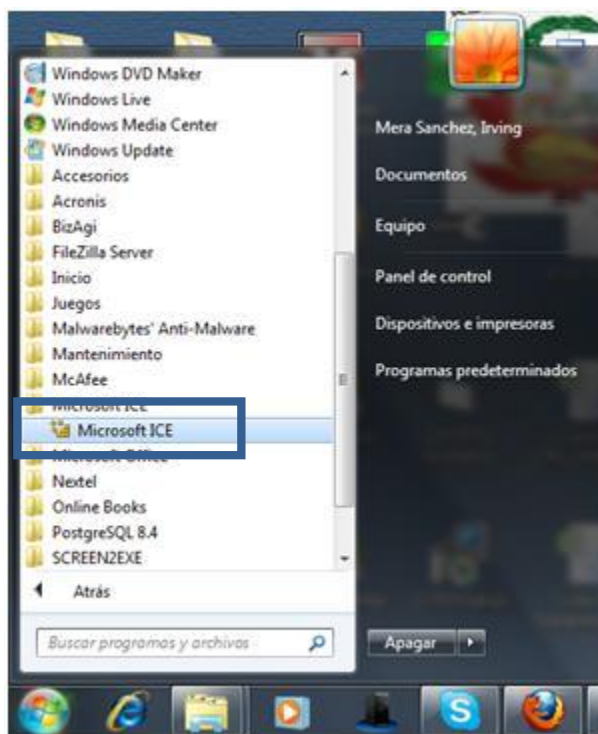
Windows DVD Maker
Windows Live
Windows Media Center
Windows Update
Accesorios
Acronis
BizAgi
FileZilla Server
Inicio
Juegos
Malwarebytes' Anti-Malware
Mantenimiento
McAfee
Microsoft ICE
Microsoft ICE
Microsoft Office
Nextel
Online Books
PostgreSQL 8.4
SCREEN2EXE
Atrás
Buscar programas y archivos

Mera Sanchez, Irving
Documentos
Equipo
Panel de control
Dispositivos e impresoras
Programas predeterminados
Apagar